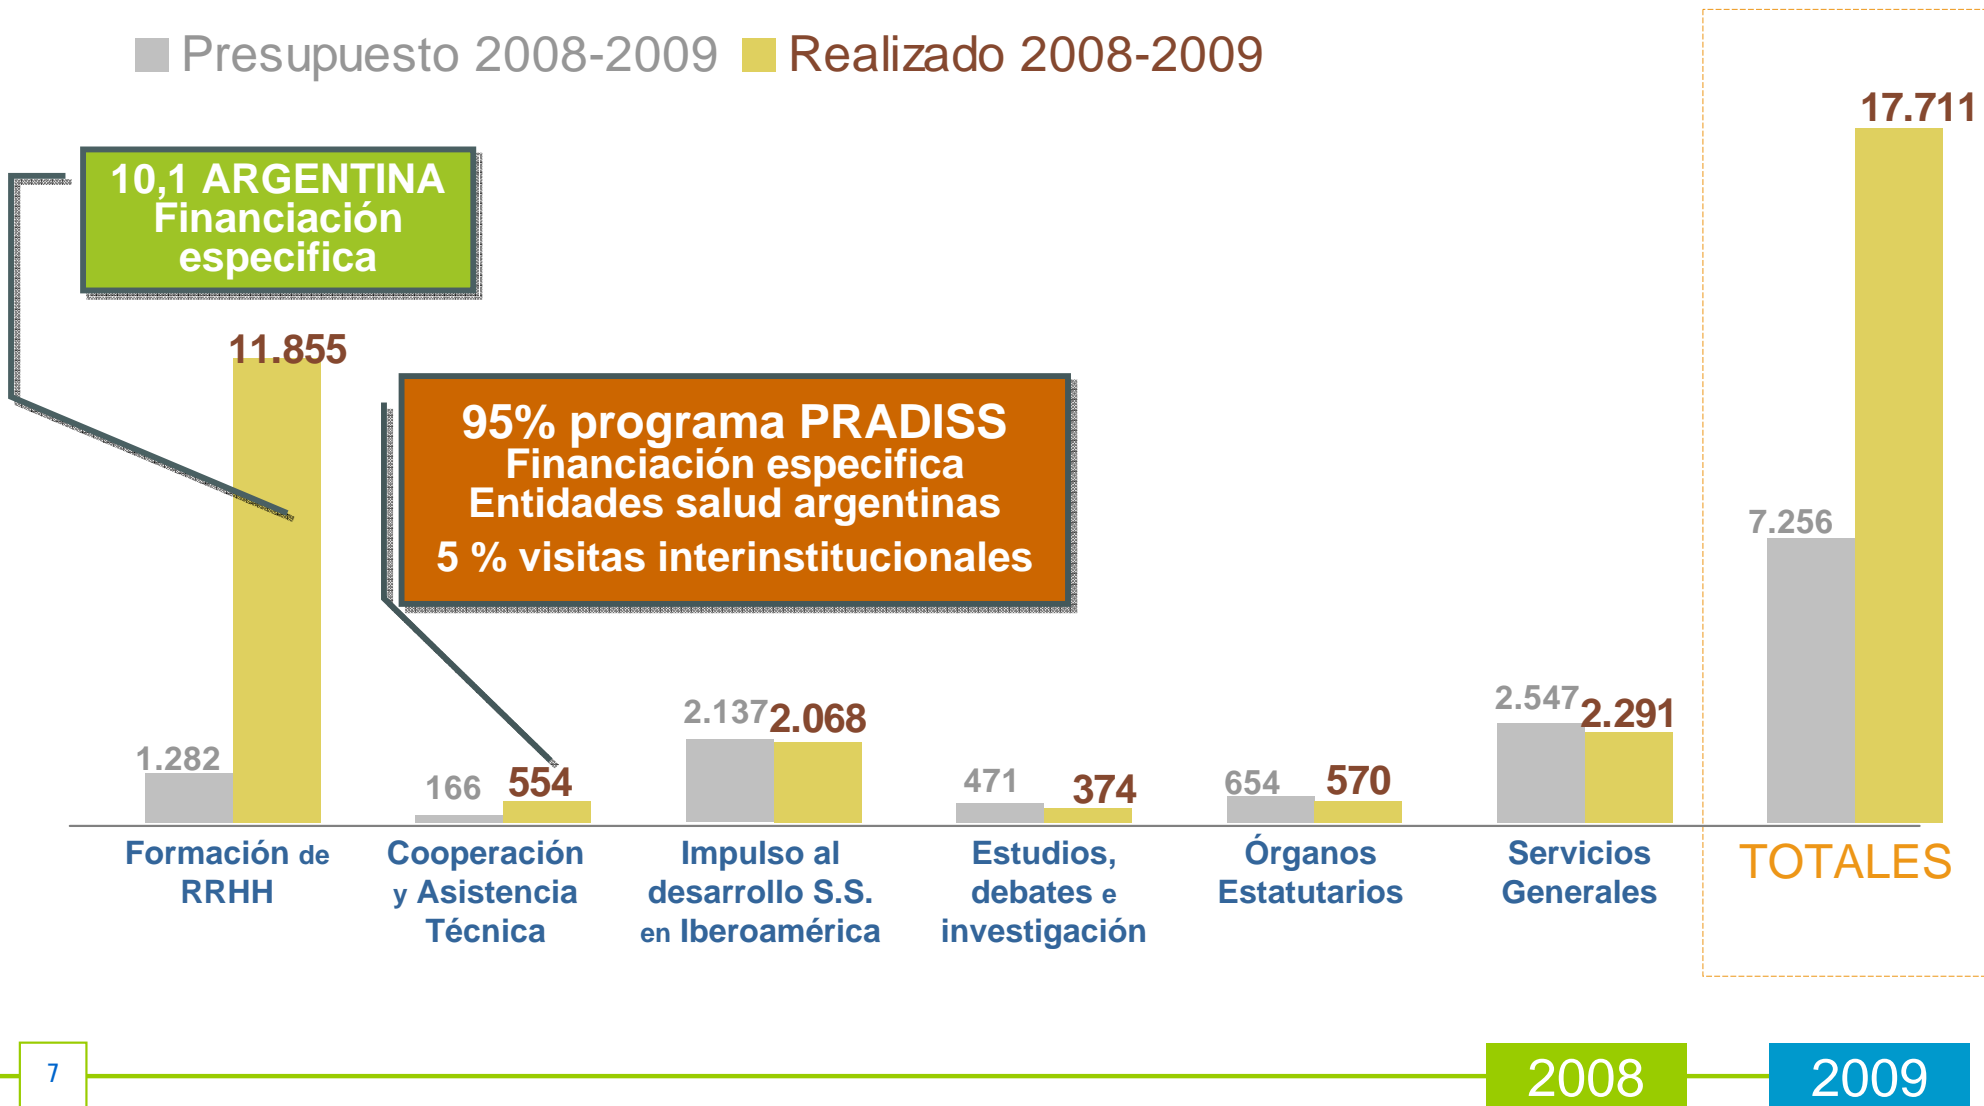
Presupuesto 2008-2009 Realizado 2008-2009

10,1 ARGENTINA
Financiación especifica

95% programa PRADISS
Financiación especifica
Entidades salud argentinas
5 % visitas interinstitucionales

| | Presupuesto 2008-2009 | Realizado 2008-2009 |
|---|---|---|
| Formación de RRHH | 1.282 | 11.855 |
| Cooperación y Asistencia Técnica | 166 | 554 |
| Impulso al desarrollo S.S. en Iberoamérica | 2.137 | 2.068 |
| Estudios, debates e investigación | 471 | 374 |
| Órganos Estatutarios | 654 | 570 |
| Servicios Generales | 2.547 | 2.291 |
| TOTALES | 7.256 | 17.711 |

7

2008

2009